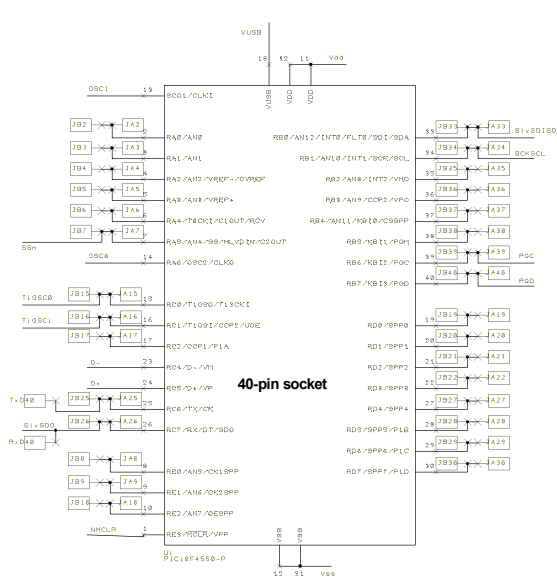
VUSB
18
32
11
Vdd
VUSB
VDD
VDD
OSC1
13
OSC1/CLKI
JB2
JA2
2
RA0/AN0
JB3
JA3
3
RA1/AN1
JB4
JA4
4
RA2/AN2/VREF-/CVREF
JB5
JA5
5
RA3/AN3/VREF+
JB6
JA6
6
RA4/T0CKI/C1OUT/RCV
JB7
JA7
7
RA5/AN4/SS/HLVDIN/C2OUT
SSn
OSC0
14
RA6/OSC2/CLKO
JB15
A15
15
RC0/T1OSO/T13CKI
T1OSC0
JB16
A16
16
RC1/T1OSI/CCP2/UOE
T1OSC1
JB17
A17
17
RC2/CCP1/P1A
D-
23
RC4/D-/VM
D+
24
RC5/D+/VP
TxD40
JB25
A25
25
RC6/TX/CK
SivSDO
JB26
A26
26
RC7/RX/DT/SDO
RxD40
JB8
JA8
8
RE0/AN5/CK1SPP
JB9
JA9
9
RE1/AN6/CK2SPP
JB10
JA10
10
RE2/AN7/OESPP
NMCLR
1
RE3/MCLR/VPP
33
RB0/AN12/INT0/FLT0/SDI/SDA
JB33
JA33
SivSDISDA
34
RB1/AN10/INT1/SCK/SCL
JB34
JA34
SCKSCL
35
RB2/AN8/INT2/VMO
JB35
JA35
36
RB3/AN9/CCP2/VPO
JB36
JA36
37
RB4/AN11/KBI0/CSSPP
JB37
JA37
38
RB5/KBI1/PGM
JB38
JA38
39
RB6/KBI2/PGC
JB39
JA39
PGC
40
RB7/KBI3/PGD
JB40
JA40
PGD
40-pin socket
19
RD0/SPP0
JB19
A19
20
RD1/SPP1
JB20
A20
21
RD2/SPP2
JB21
A21
22
RD3/SPP3
JB22
A22
27
RD4/SPP4
JB27
A27
28
RD5/SPP5/P1B
JB28
A28
29
RD6/SPP6/P1C
JB29
A29
30
RD7/SPP7/P1D
JB30
A30
VSS
VSS
12
31
Vss
U1
PIC18F4550-P